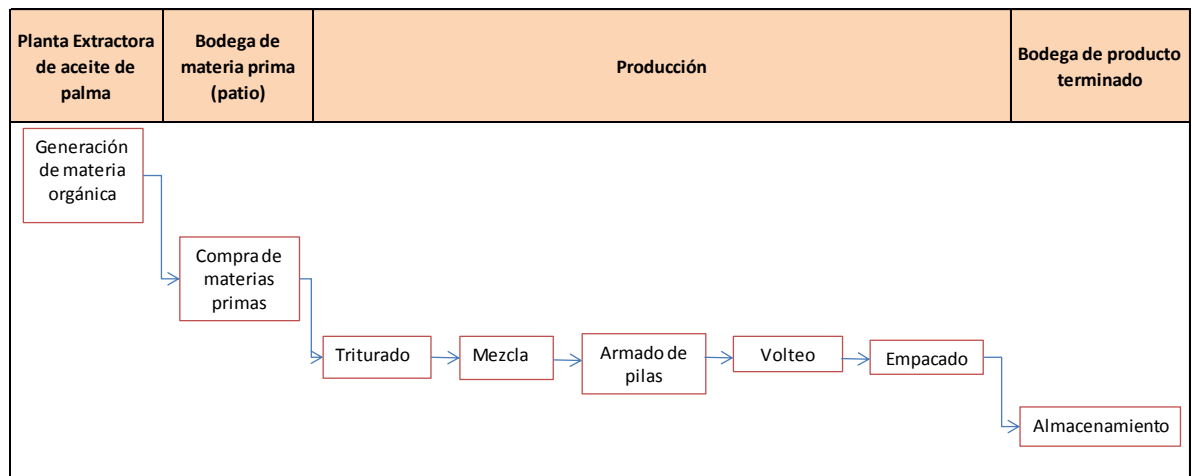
| Planta Extractora de aceite de palma | Bodega de materia prima (patio) | Producción | Bodega de producto terminado |
|---|---|---|---|

Generación de materia orgánica

Compra de materias primas

Triturado

Mezcla

Armado de pilas

Volteo

Empacado

Almacenamiento